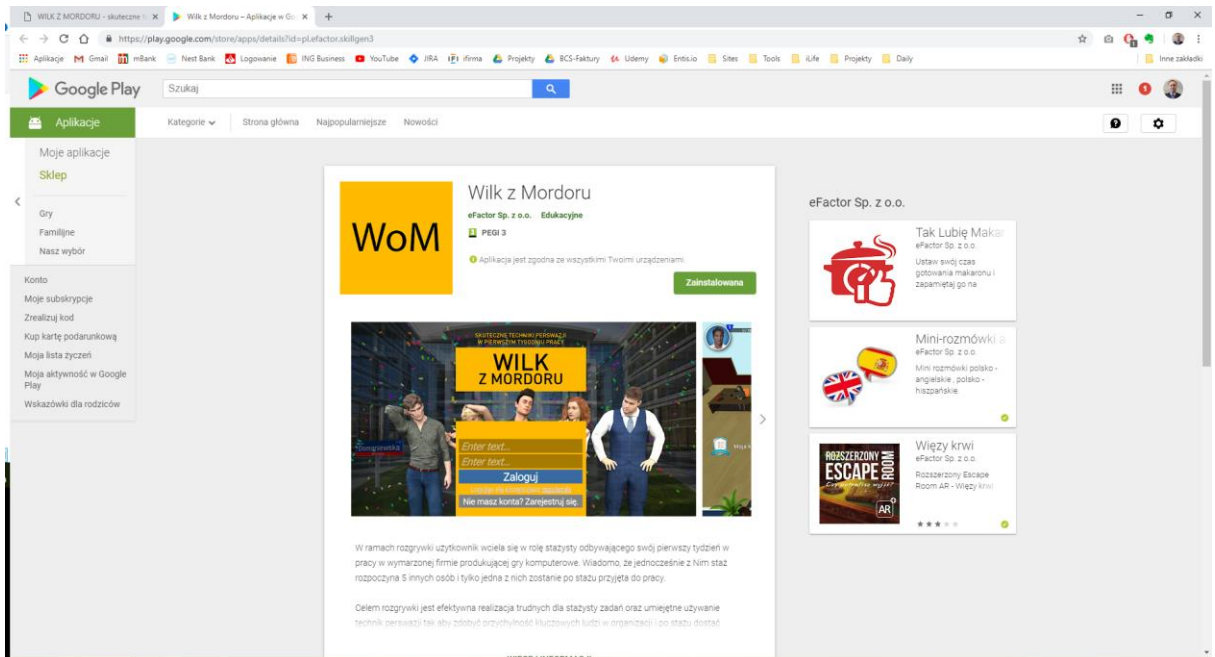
WILK Z MORDORU - skuteczne t ×
Wilk z Mordoru – Aplikacje w Go ×
+

https://play.google.com/store/apps/details?id=pl.efactor.skillgen3

Aplikacje  Gmail  mBank  Nest Bank  Logowanie  ING Business  YouTube  JIRA  iFirma  Projekty  BCS-Faktury  Udemy  Entis.io  Sites  Tools  iLife  Projekty  Daily  Inne zakładki

Google Play
Szukaj

Aplikacje
Kategorie
Strona główna
Najpopularniejsze
Nowości

Moje aplikacje
Sklep

Gry
Familijne
Nasz wybór

Konto
Moje subskrypcje
Zrealizuj kod
Kup kartę podarunkową
Moja lista życzeń
Moja aktywność w Google Play
Wskazówki dla rodziców

WoM

Wilk z Mordoru
eFactor Sp. z o.o.  Edukacyjne
PEGI 3
Aplikacja jest zgodna ze wszystkimi Twoimi urządzeniami.
Zainstalowana

SKUTECZNE TECHNIKI PERSWAZJI W PIERWSZYM TYGODNIU PRACY
WILK Z MORDORU
Enter text...
Enter text...
Zaloguj
Nie masz konta? Zarejestruj się.

W ramach rozgrywki użytkownik wciela się w rolę stażysty odbywającego swój pierwszy tydzień w pracy w wymarzonej firmie produkującej gry komputerowe. Wiadomo, że jednocześnie z Nim staż rozpoczyna 5 innych osób i tylko jedna z nich zostanie po stażu przyjęta do pracy.

Celem rozgrywki jest efektywna realizacja trudnych dla stażysty zadań oraz umiejętne używanie technik perswazji tak aby zdobyć przychylność kluczowych ludzi w organizacji i po stażu dostać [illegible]

eFactor Sp. z o.o.

Tak Lubię Makar
eFactor Sp. z o.o.
Ustaw swój czas gotowania makaronu i zapamiętaj go na

Mini-rozmówki a
eFactor Sp. z o.o.
Mini rozmówki polsko - angielskie , polsko - hiszpańskie

Więzy krwi
eFactor Sp. z o.o.
Rozszerzony Escape Room AR - Więzy krwi
ROZSZERZONY ESCAPE ROOM
AR